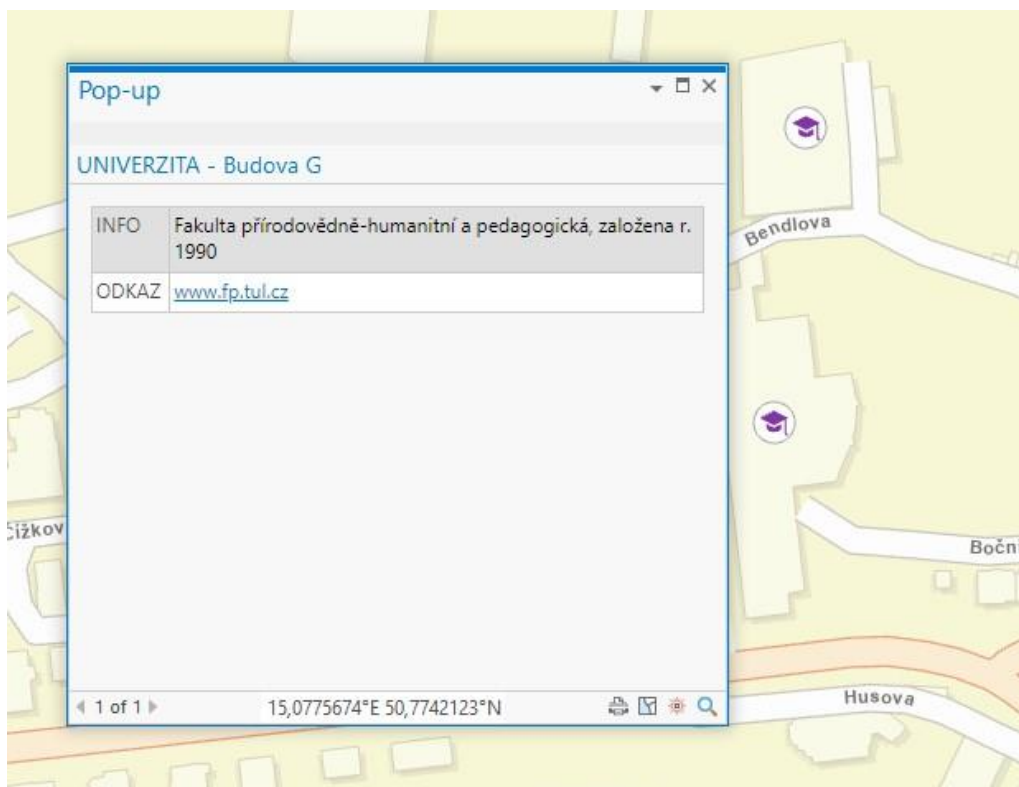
Pop-up

UNIVERZITA - Budova G

| INFO | Fakulta přírodovědně-humanitní a pedagogická, založena r. 1990 |
|---|---|
| ODKAZ | www.fp.tul.cz |

1 of 1

15,0775674°E 50,7742123°N

Bendlova

Žižkov

Boční

Husova